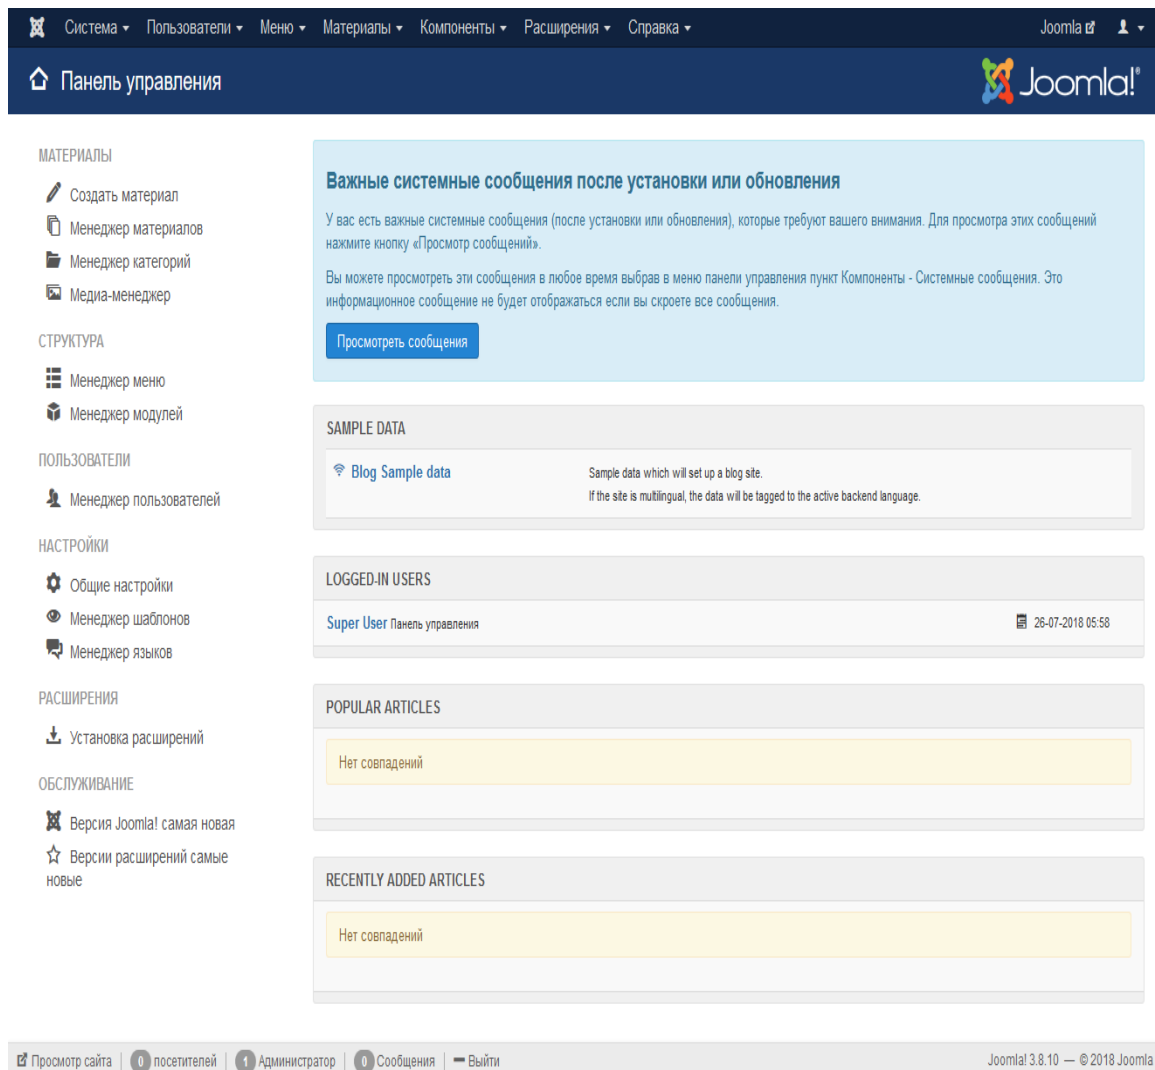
Система ▾ Пользователи ▾ Меню ▾ Материалы ▾ Компоненты ▾ Расширения ▾ Справка ▾ Joomla

Панель управления

Joomla!®

МАТЕРИАЛЫ

Создать материал

Менеджер материалов

Менеджер категорий

Медиа-менеджер

СТРУКТУРА

Менеджер меню

Менеджер модулей

ПОЛЬЗОВАТЕЛИ

Менеджер пользователей

НАСТРОЙКИ

Общие настройки

Менеджер шаблонов

Менеджер языков

РАСШИРЕНИЯ

Установка расширений

ОБСЛУЖИВАНИЕ

Версия Joomla! самая новая

Версии расширений самые новые

Важные системные сообщения после установки или обновления

У вас есть важные системные сообщения (после установки или обновления), которые требуют вашего внимания. Для просмотра этих сообщений нажмите кнопку «Просмотр сообщений».

Вы можете просмотреть эти сообщения в любое время выбрав в меню панели управления пункт Компоненты - Системные сообщения. Это информационное сообщение не будет отображаться если вы скроете все сообщения.

Просмотреть сообщения

SAMPLE DATA

Blog Sample data

Sample data which will set up a blog site.
If the site is multilingual, the data will be tagged to the active backend language.

LOGGED-IN USERS

Super User Панель управления

26-07-2018 05:58

POPULAR ARTICLES

Нет совпадений

RECENTLY ADDED ARTICLES

Нет совпадений

Просмотр сайта | 0 посетителей | 1 Администратор | 0 Сообщения | Выйти

Joomla! 3.8.10 — © 2018 Joomla